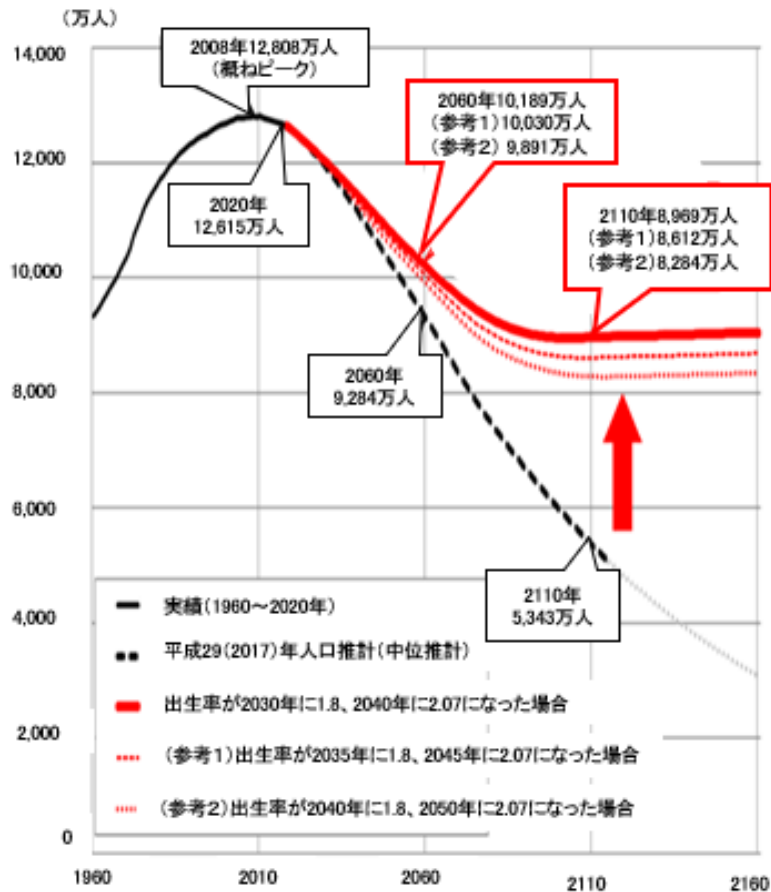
（万人）

14,000

12,000

10,000

8,000

6,000

4,000

2,000

0

1960
2010
2060
2110
2160

2008年12,808万人
（概ねピーク）

2020年
12,615万人

2060年10,189万人
（参考1）10,030万人
（参考2）9,891万人

2110年8,969万人
（参考1）8,612万人
（参考2）8,284万人

2060年
9,284万人

2110年
5,343万人

実績（1960～2020年）

平成29（2017）年人口推計（中位推計）

出生率が2030年に1.8、2040年に2.07になった場合

（参考1）出生率が2035年に1.8、2045年に2.07になった場合

（参考2）出生率が2040年に1.8、2050年に2.07になった場合